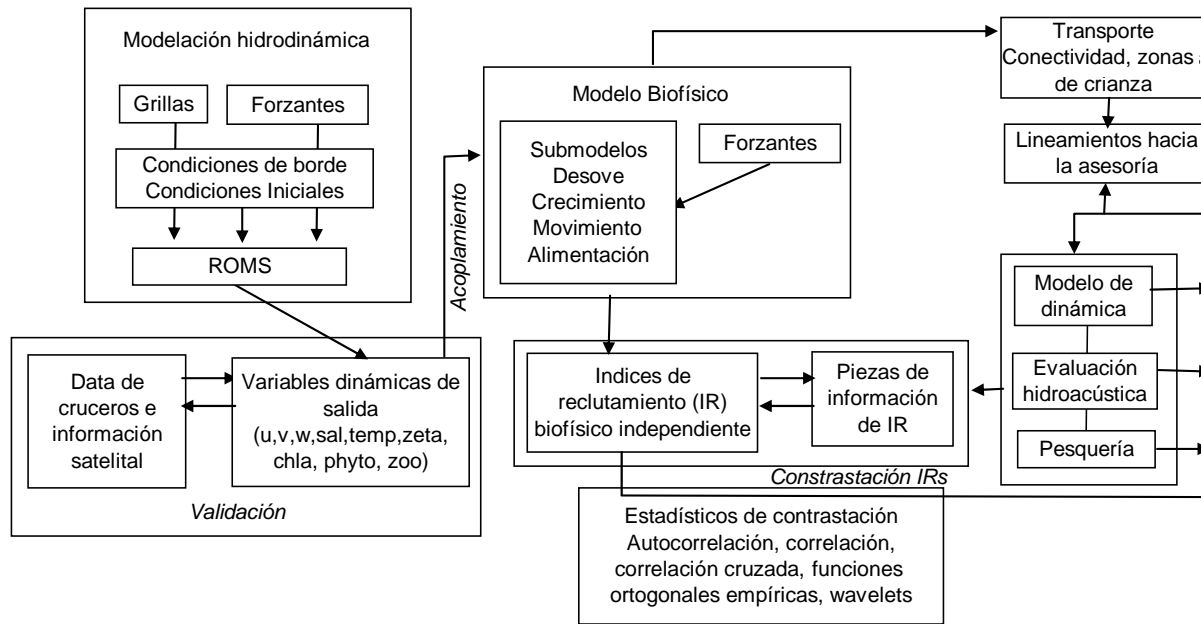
Modelación hidrodinámica

Grillas

Forzantes

Condiciones de borde
Condiciones Iniciales

ROMS

Acoplamiento

Modelo Biofísico

Submodelos
Desove
Crecimiento
Movimiento
Alimentación

Forzantes

Transporte
Conectividad, zonas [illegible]
de crianza

Lineamientos hacia
la asesoría

Modelo de
dinámica

Evaluación
hidroacústica

Pesquería

Data de
cruceros e
información
satelital

Variables dinámicas de
salida
(u,v,w,sal,temp,zeta,
chla, phyto, zoo)

Validación

Indices de
reclutamiento (IR)
biofísico independiente

Piezas de
información
de IR

Constrastación IRs

Estadísticos de contrastación
Autocorrelación, correlación,
correlación cruzada, funciones
ortogonales empíricas, wavelets